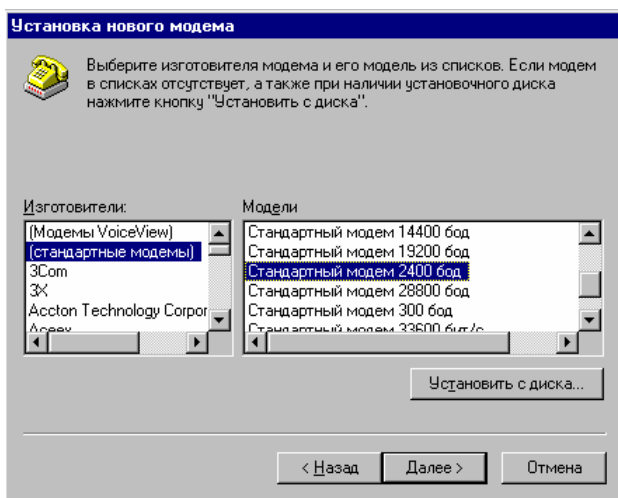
Установка нового модема

Выберите изготовителя модема и его модель из списков. Если модем в списках отсутствует, а также при наличии установочного диска нажмите кнопку "Установить с диска".

Изготовители:
(Модемы VoiceView)
(стандартные модемы)
3Com
3X
Accton Technology Corpor
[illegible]

Модели
Стандартный модем 14400 бод
Стандартный модем 19200 бод
Стандартный модем 2400 бод
Стандартный модем 28800 бод
Стандартный модем 300 бод
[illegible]

Установить с диска...

< Назад
Далее >
Отмена